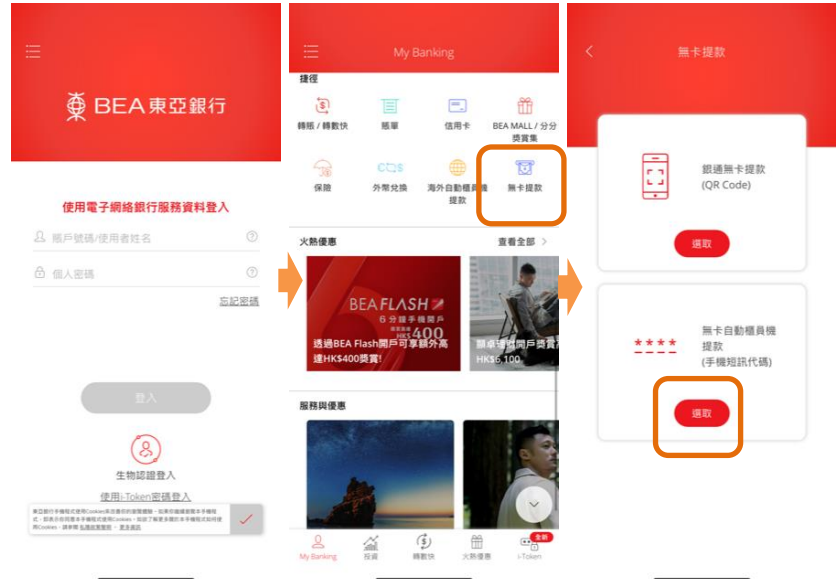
BEA東亞銀行

使用電子網絡銀行服務資料登入

賬戶號碼/使用者姓名

個人密碼

忘記密碼

登入

生物認證登入

使用i-Token密碼登入

東亞銀行手機程式使用Cookies來改善您的瀏覽體驗。如果您繼續瀏覽本手機程式，即表示您同意本手機程式使用Cookies。如欲了解更多關於本手機程式如何使用Cookies，請參閱私隱政策聲明。更多資訊

My Banking

捷徑

轉賬 / 轉數快

賬單

信用卡

BEA MALL / 分分獎賞集

保險

外幣兌換

海外自動櫃員機提款

無卡提款

火熱優惠

查看全部 >

BEA FLASH

6分鐘手機開戶

HK$400

透過BEA Flash開戶可享額外高達HK$400獎賞!

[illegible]開戶獎賞

HK$6,100

服務與優惠

My Banking

投資

轉數快

火熱優惠

全新

i-Token

無卡提款

銀通無卡提款 (QR Code)

選取

****

無卡自動櫃員機提款 (手機短訊代碼)

選取